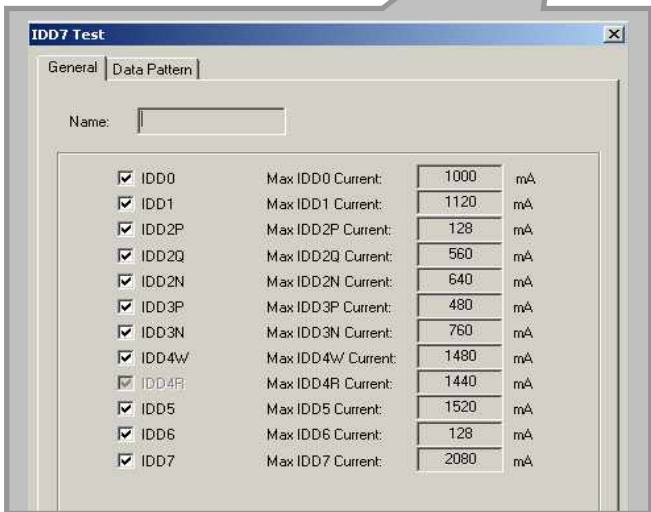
IDD7 Test

General | Data Pattern

Name:

| | | | |
|---|---|---|---|
| IDD0 | Max IDD0 Current: | 1000 | mA |
| IDD1 | Max IDD1 Current: | 1120 | mA |
| IDD2P | Max IDD2P Current: | 128 | mA |
| IDD2Q | Max IDD2Q Current: | 560 | mA |
| IDD2N | Max IDD2N Current: | 640 | mA |
| IDD3P | Max IDD3P Current: | 480 | mA |
| IDD3N | Max IDD3N Current: | 760 | mA |
| IDD4W | Max IDD4W Current: | 1480 | mA |
| IDD4R | Max IDD4R Current: | 1440 | mA |
| IDD5 | Max IDD5 Current: | 1520 | mA |
| IDD6 | Max IDD6 Current: | 128 | mA |
| IDD7 | Max IDD7 Current: | 2080 | mA |